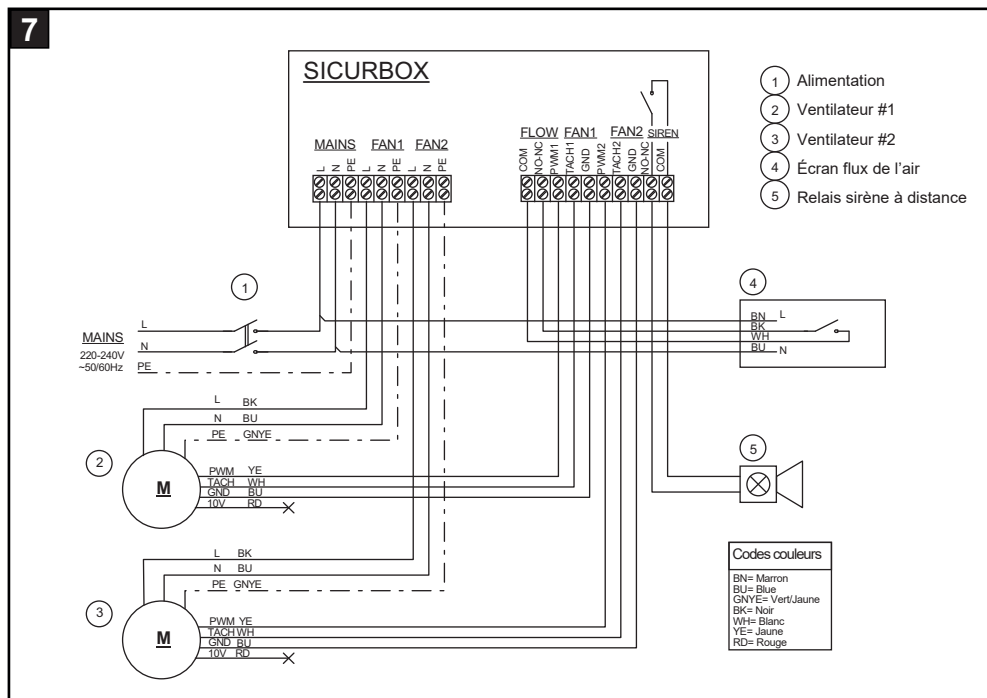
7

SICURBOX

MAINS FAN1 FAN2
L N PE L N PE L N PE

FLOW FAN1 FAN2 SIREN
COM NO-NC PWM1 TACH1 GND PWM2 TACH2 GND NO-NC COM

1 Alimentation
2 Ventilateur #1
3 Ventilateur #2
4 Écran flux de l'air
5 Relais sirène à distance

1

MAINS
220-240V
~50/60Hz
L
N
PE

4
BN L
BK
WH
BU N

L BK
N BU
PE GNYE

2
M
PWM YE
TACH WH
GND BU
10V RD

5

L BK
N BU
PE GNYE

3
M
PWM YE
TACH WH
GND BU
10V RD

Codes couleurs
BN= Marron
BU= Blue
GNYE= Vert/Jaune
BK= Noir
WH= Blanc
YE= Jaune
RD= Rouge